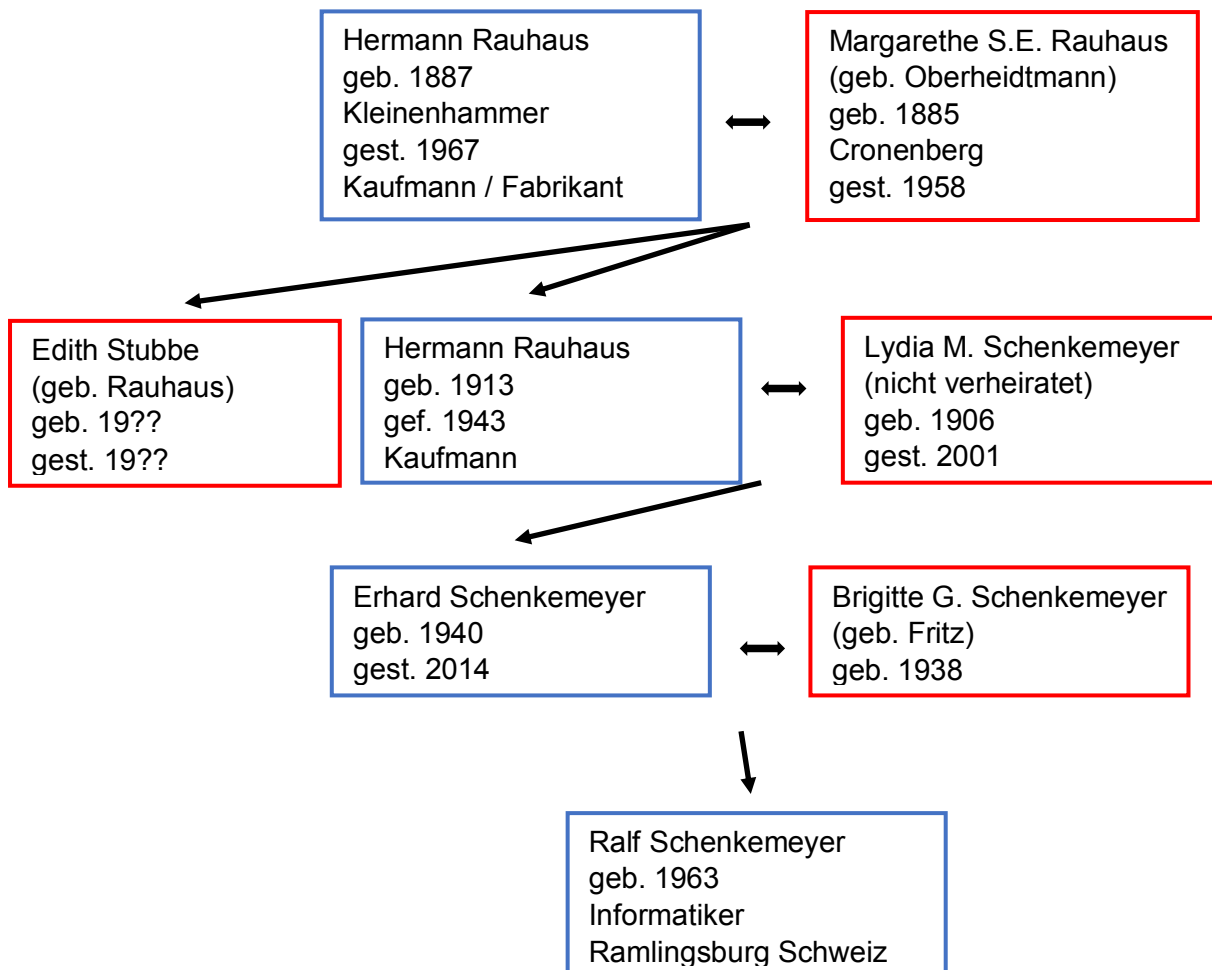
Hermann Rauhaus
geb. 1887
Kleinenhammer
gest. 1967
Kaufmann / Fabrikant

Margarethe S.E. Rauhaus
(geb. Oberheidtmann)
geb. 1885
Cronenberg
gest. 1958

Edith Stubbe
(geb. Rauhaus)
geb. 19??
gest. 19??

Hermann Rauhaus
geb. 1913
gef. 1943
Kaufmann

Lydia M. Schenkemeyer
(nicht verheiratet)
geb. 1906
gest. 2001

Erhard Schenkemeyer
geb. 1940
gest. 2014

Brigitte G. Schenkemeyer
(geb. Fritz)
geb. 1938

Ralf Schenkemeyer
geb. 1963
Informatiker
Ramlingsburg Schweiz